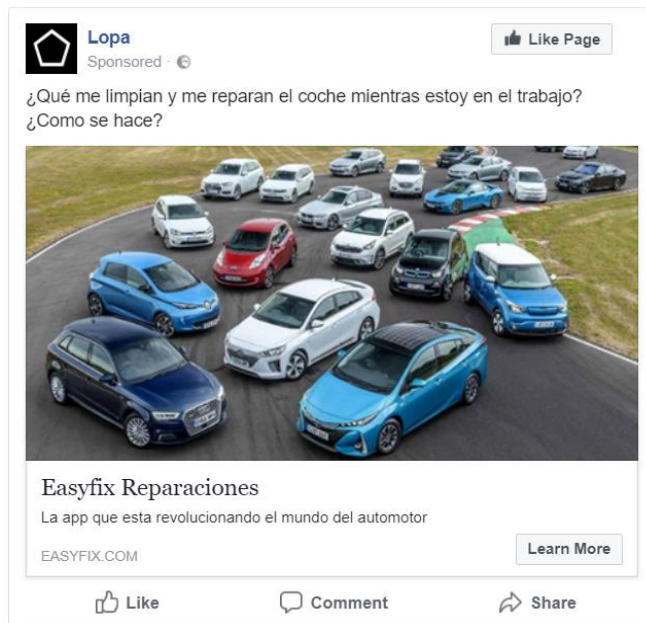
Lopa
Sponsored ·

Like Page

¿Qué me limpian y me reparan el coche mientras estoy en el trabajo? ¿Como se hace?

Easyfix Reparaciones
La app que esta revolucionando el mundo del automotor
EASYFIX.COM

Learn More

Like Comment Share